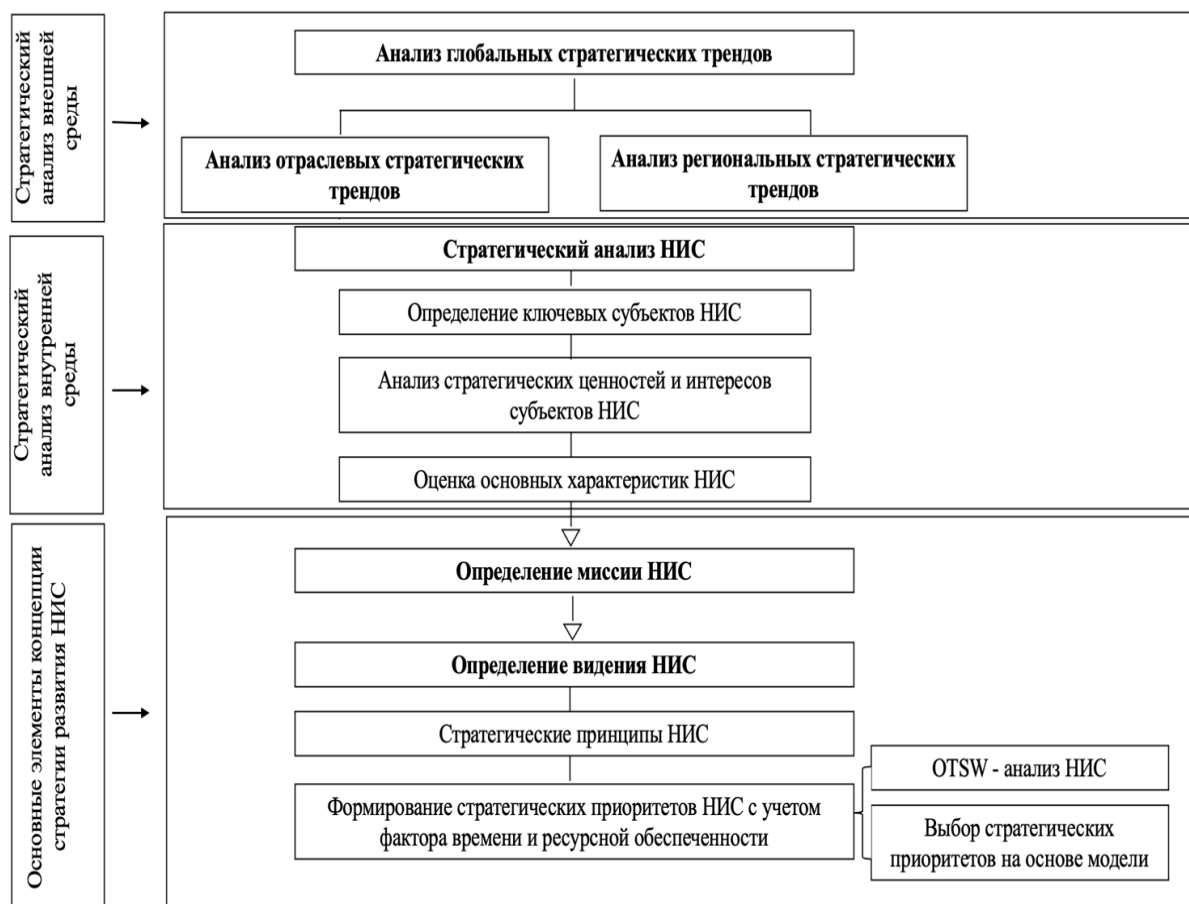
Стратегический анализ внешней среды

Анализ глобальных стратегических трендов

Анализ отраслевых стратегических трендов

Анализ региональных стратегических трендов

Стратегический анализ внутренней среды

Стратегический анализ НИС

Определение ключевых субъектов НИС

Анализ стратегических ценностей и интересов субъектов НИС

Оценка основных характеристик НИС

Основные элементы концепции стратегии развития НИС

Определение миссии НИС

Определение видения НИС

Стратегические принципы НИС

Формирование стратегических приоритетов НИС с учетом фактора времени и ресурсной обеспеченности

OTSW - анализ НИС

Выбор стратегических приоритетов на основе модели